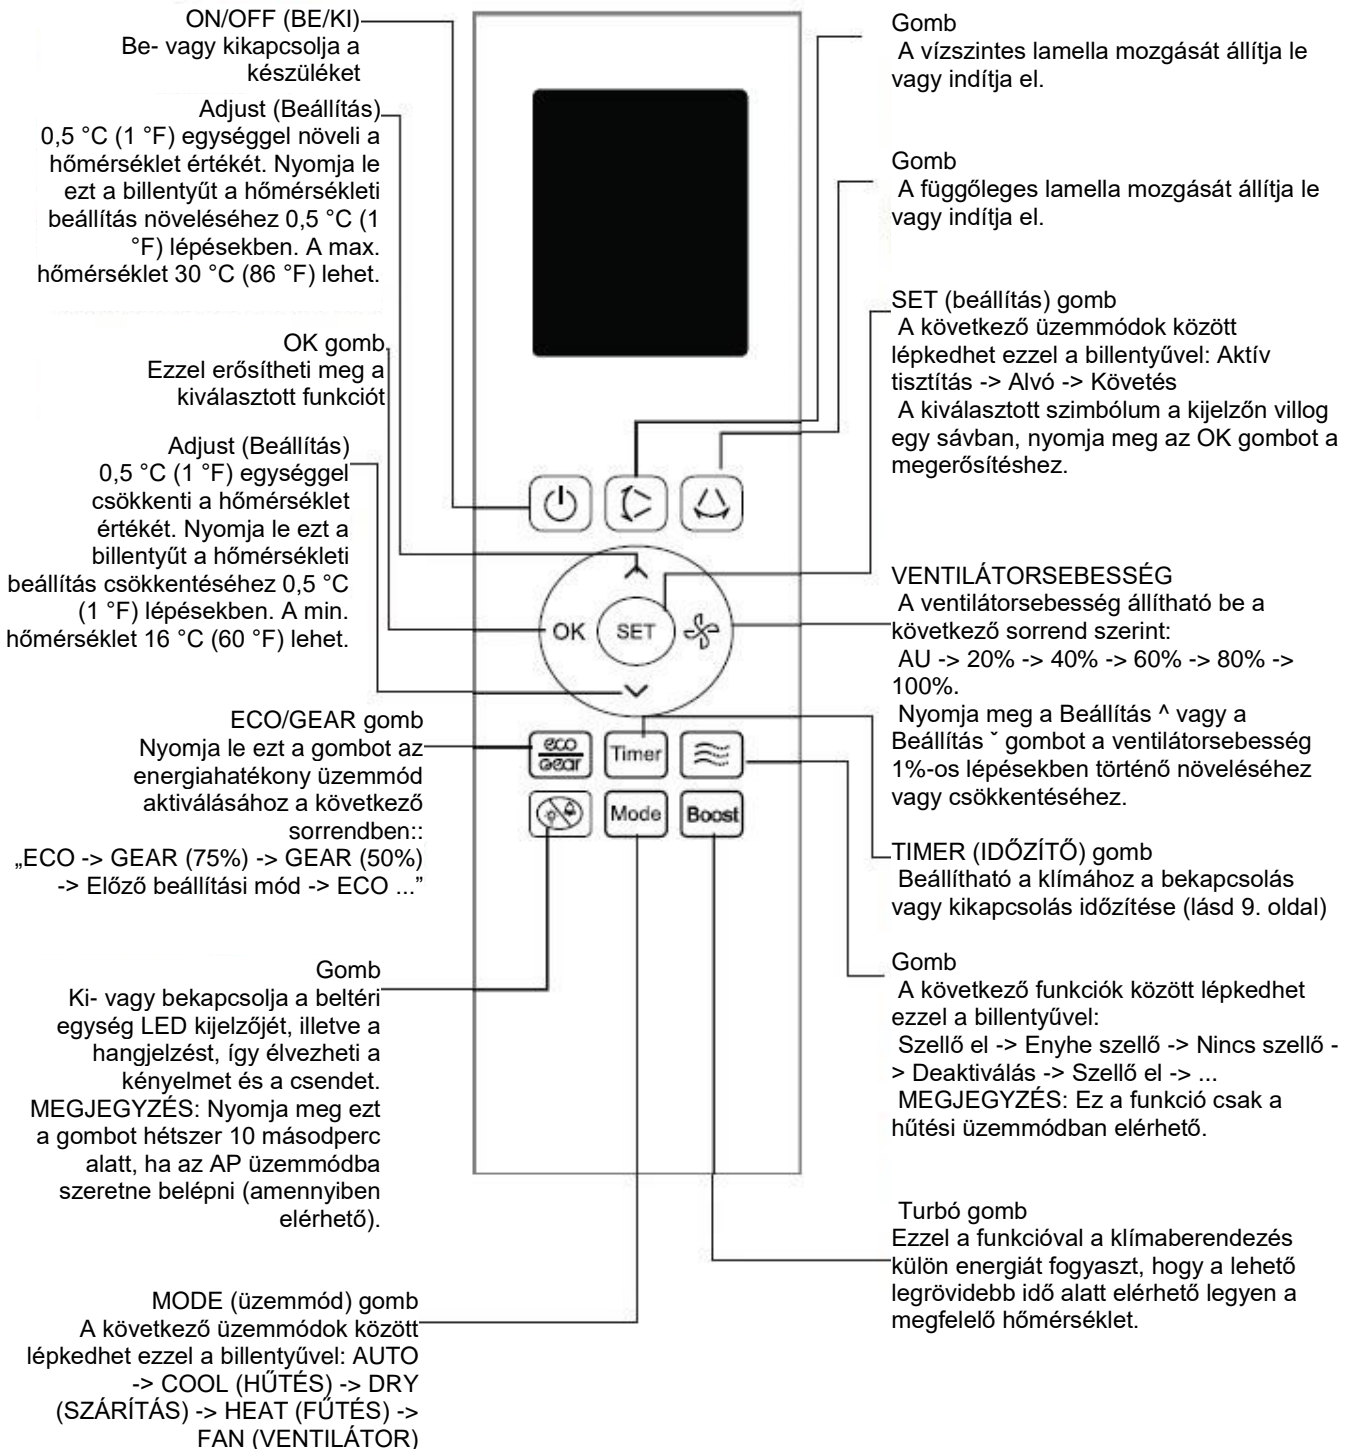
ON/OFF (BE/KI)
Be- vagy kikapcsolja a készüléket

Adjust (Beállítás)
0,5 °C (1 °F) egységgel növeli a hőmérséklet értékét. Nyomja le ezt a billentyűt a hőmérsékleti beállítás növeléséhez 0,5 °C (1 °F) lépésekben. A max. hőmérséklet 30 °C (86 °F) lehet.

OK gomb
Ezzel erősítheti meg a kiválasztott funkciót

Adjust (Beállítás)
0,5 °C (1 °F) egységgel csökkenti a hőmérséklet értékét. Nyomja le ezt a billentyűt a hőmérsékleti beállítás csökkentéséhez 0,5 °C (1 °F) lépésekben. A min. hőmérséklet 16 °C (60 °F) lehet.

ECO/GEAR gomb
Nyomja le ezt a gombot az energiahatékony üzemmód aktiválásához a következő sorrendben::
„ECO -> GEAR (75%) -> GEAR (50%) -> Előző beállítási mód -> ECO ...”

Gomb
Ki- vagy bekapcsolja a beltéri egység LED kijelzőjét, illetve a hangjelzést, így élvezheti a kényelmet és a csendet.
MEGJEGYZÉS: Nyomja meg ezt a gombot hétszer 10 másodperc alatt, ha az AP üzemmódba szeretne belépni (amennyiben elérhető).

MODE (üzemmód) gomb
A következő üzemmódok között lépkedhet ezzel a billentyűvel: AUTO -> COOL (HŰTÉS) -> DRY (SZÁRÍTÁS) -> HEAT (FŰTÉS) -> FAN (VENTILÁTOR)

Gomb
A vízszintes lamella mozgását állítja le vagy indítja el.

Gomb
A függőleges lamella mozgását állítja le vagy indítja el.

SET (beállítás) gomb
A következő üzemmódok között lépkedhet ezzel a billentyűvel: Aktív tisztítás -> Alvó -> Követés
A kiválasztott szimbólum a kijelzőn villog egy sávban, nyomja meg az OK gombot a megerősítéshez.

VENTILÁTORSEBESSÉG
A ventilátorsebesség állítható be a következő sorrend szerint:
AU -> 20% -> 40% -> 60% -> 80% -> 100%.
Nyomja meg a Beállítás ^ vagy a Beállítás ˇ gombot a ventilátorsebesség 1%-os lépésekben történő növeléséhez vagy csökkentéséhez.

TIMER (IDŐZÍTŐ) gomb
Beállítható a klímához a bekapcsolás vagy kikapcsolás időzítése (lásd 9. oldal)

Gomb
A következő funkciók között lépkedhet ezzel a billentyűvel:
Szellő el -> Enyhe szellő -> Nincs szellő -> Deaktiválás -> Szellő el -> ...
MEGJEGYZÉS: Ez a funkció csak a hűtési üzemmódban elérhető.

Turbó gomb
Ezzel a funkcióval a klímaberendezés külön energiát fogyaszt, hogy a lehető legrövidebb idő alatt elérhető legyen a megfelelő hőmérséklet.

OK
SET
eco gear
Timer
Mode
Boost